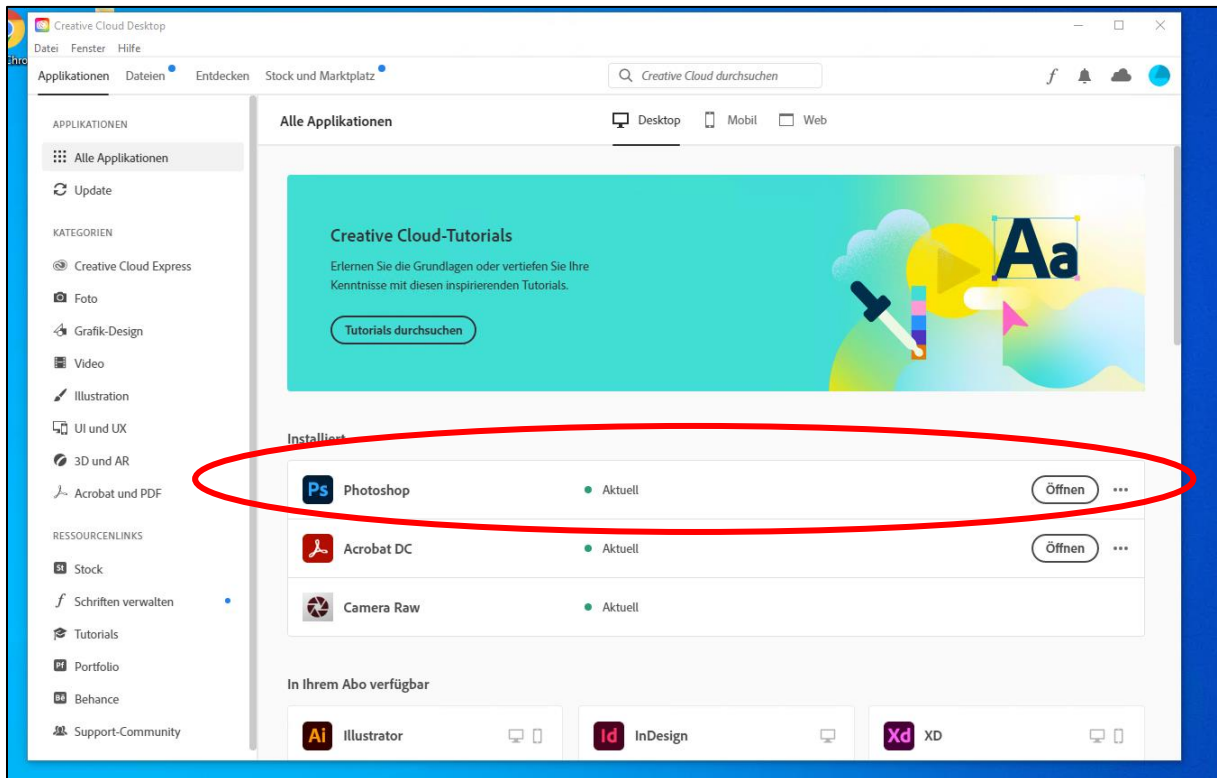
Creative Cloud Desktop
Datei Fenster Hilfe
Applikationen Dateien Entdecken Stock und Marktplatz
Creative Cloud durchsuchen
f

APPLIKATIONEN
Alle Applikationen
Update
KATEGORIEN
Creative Cloud Express
Foto
Grafik-Design
Video
Illustration
UI und UX
3D und AR
Acrobat und PDF
RESSOURCENLINKS
Stock
Schriften verwalten
Tutorials
Portfolio
Behance
Support-Community

Alle Applikationen
Desktop Mobil Web

Creative Cloud-Tutorials
Erlernen Sie die Grundlagen oder vertiefen Sie Ihre Kenntnisse mit diesen inspirierenden Tutorials.
Tutorials durchsuchen
Aa

Installiert
Ps Photoshop • Aktuell Öffnen ...
Acrobat DC • Aktuell Öffnen ...
Camera Raw • Aktuell

In Ihrem Abo verfügbar
Ai Illustrator
Id InDesign
Xd XD